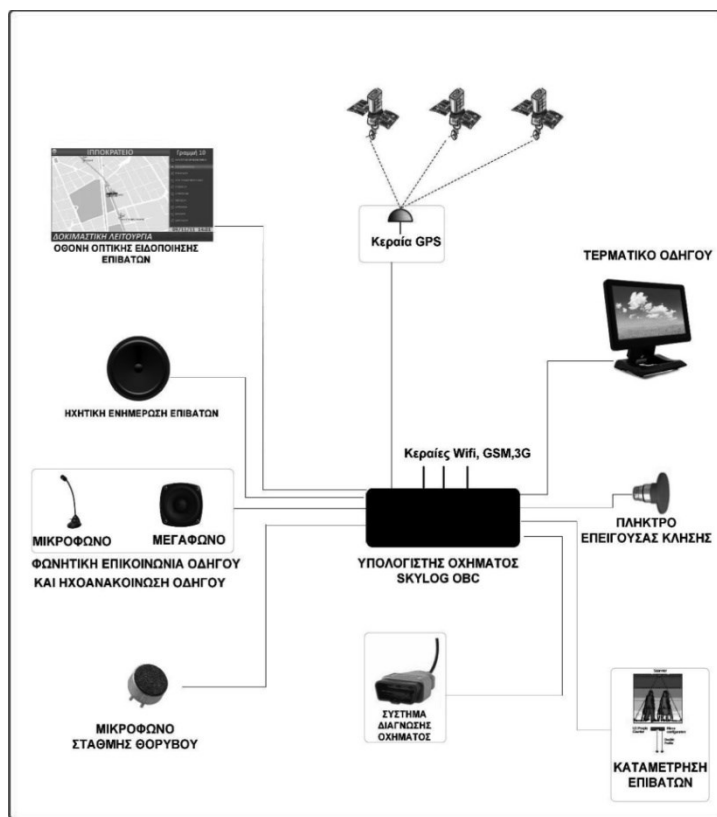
ΙΠΠΟΚΡΑΤΕΙΟ
Γραμμή 10
ΔΟΚΙΜΑΣΤΙΚΗ ΛΕΙΤΟΥΡΓΙΑ
ΟΘΟΝΗ ΟΠΤΙΚΗΣ ΕΙΔΟΠΟΙΗΣΗΣ ΕΠΙΒΑΤΩΝ

Κεραία GPS

ΤΕΡΜΑΤΙΚΟ ΟΔΗΓΟΥ

ΗΧΗΤΙΚΗ ΕΝΗΜΕΡΩΣΗ ΕΠΙΒΑΤΩΝ

Κεραίες Wifi, GSM,3G

ΜΙΚΡΟΦΩΝΟ
ΜΕΓΑΦΩΝΟ
ΦΩΝΗΤΙΚΗ ΕΠΙΚΟΙΝΩΝΙΑ ΟΔΗΓΟΥ ΚΑΙ ΗΧΟΑΝΑΚΟΙΝΩΣΗ ΟΔΗΓΟΥ

ΠΛΗΚΤΡΟ ΕΠΕΙΓΟΥΣΑΣ ΚΛΗΣΗΣ

ΥΠΟΛΟΓΙΣΤΗΣ ΟΧΗΜΑΤΟΣ SKYLOG OBC

ΜΙΚΡΟΦΩΝΟ ΣΤΑΘΜΗΣ ΘΟΡΥΒΟΥ

ΣΥΣΤΗΜΑ ΔΙΑΓΝΩΣΗΣ ΟΧΗΜΑΤΟΣ

ΚΑΤΑΜΕΤΡΗΣΗ ΕΠΙΒΑΤΩΝ